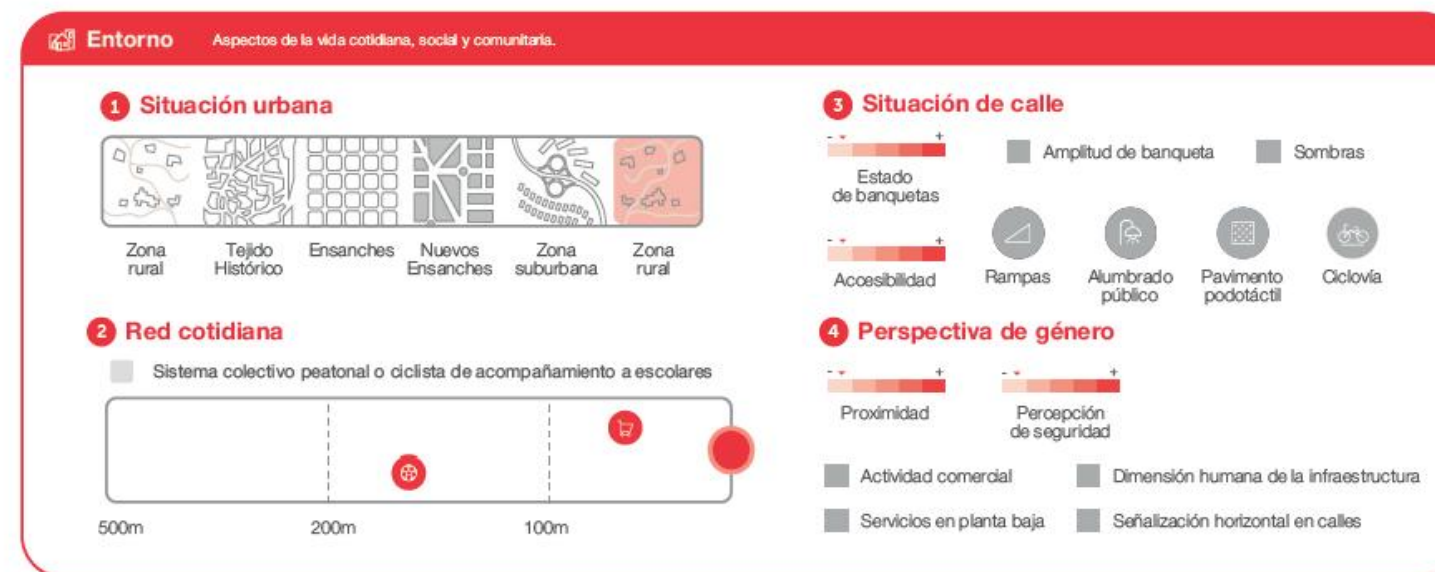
Entorno Aspectos de la vida cotidiana, social y comunitaria.

1 Situación urbana

Zona rural
Tejido Histórico
Ensanches
Nuevos Ensanches
Zona suburbana
Zona rural

2 Red cotidiana

Sistema colectivo peatonal o ciclista de acompañamiento a escolares

500m
200m
100m

3 Situación de calle

- +
Estado de banquetas

Amplitud de banqueta
Sombras

- +
Accesibilidad

Rampas
Alumbrado público
Pavimento podotáctil
Ciclovía

4 Perspectiva de género

- +
Proximidad

- +
Percepción de seguridad

Actividad comercial
Dimensión humana de la infraestructura
Servicios en planta baja
Señalización horizontal en calles